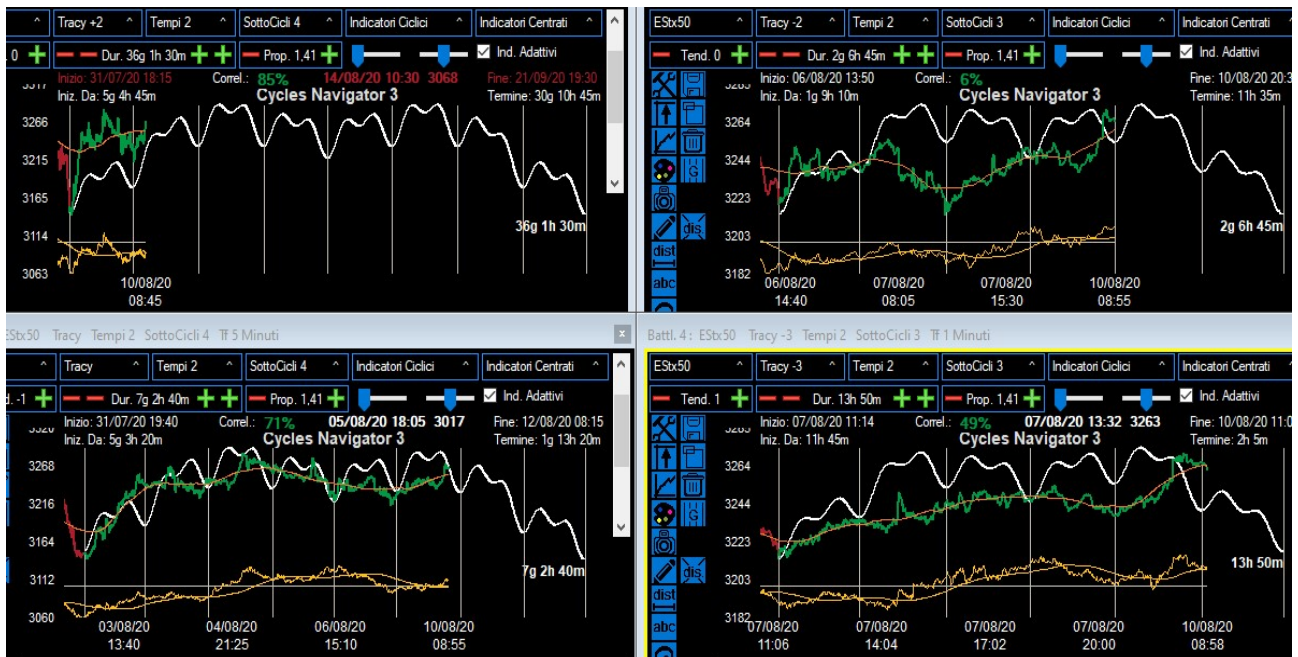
Tracy +2 | Tempi 2 | SottoCicli 4 | Indicatori Ciclici | Indicatori Centrati

.0 | Dur. 36g 1h 30m | Prop. 1,41 | Ind. Adattivi

Inizio: 31/07/20 18:15 Correl.: 85% 14/08/20 10:30 3068 Fine: 21/09/20 19:30
Iniz. Da: 5g 4h 45m Cycles Navigator 3 Termine: 30g 10h 45m

3266
3215
3165
3114
3063

36g 1h 30m

10/08/20
08:45

EStx50 | Tracy -2 | Tempi 2 | SottoCicli 3 | Indicatori Ciclici | Indicatori Centrati

Tend. 0 | Dur. 2g 6h 45m | Prop. 1,41 | Ind. Adattivi

Inizio: 06/08/20 13:50 Correl.: 6% Fine: 10/08/20 20:3
Iniz. Da: 1g 9h 10m Cycles Navigator 3 Termine: 11h 35m

3264
3244
3223
3203
3182

2g 6h 45m

dist
abc

06/08/20 14:40 | 07/08/20 08:05 | 07/08/20 15:30 | 10/08/20 08:55

EStx50 Tracy Tempi 2 SottoCicli 4 Tf 5 Minuti

Tracy | Tempi 2 | SottoCicli 4 | Indicatori Ciclici | Indicatori Centrati

d. -1 | Dur. 7g 2h 40m | Prop. 1,41 | Ind. Adattivi

Inizio: 31/07/20 19:40 Correl.: 71% 05/08/20 18:05 3017 Fine: 12/08/20 08:15
Iniz. Da: 5g 3h 20m Cycles Navigator 3 Termine: 1g 13h 20m

3268
3216
3164
3112
3060

7g 2h 40m

03/08/20 13:40 | 04/08/20 21:25 | 06/08/20 15:10 | 10/08/20 08:55

Battl. 4 : EStx50 Tracy -3 Tempi 2 SottoCicli 3 Tf 1 Minuti

EStx50 | Tracy -3 | Tempi 2 | SottoCicli 3 | Indicatori Ciclici | Indicatori Centrati

Tend. 1 | Dur. 13h 50m | Prop. 1,41 | Ind. Adattivi

Inizio: 07/08/20 11:14 Correl.: 49% 07/08/20 13:32 3263 Fine: 10/08/20 11:0
Iniz. Da: 11h 45m Cycles Navigator 3 Termine: 2h 5m

3264
3244
3223
3203
3182

13h 50m

dist
abc

07/08/20 11:06 | 07/08/20 14:04 | 07/08/20 17:02 | 07/08/20 20:00 | 10/08/20 08:58